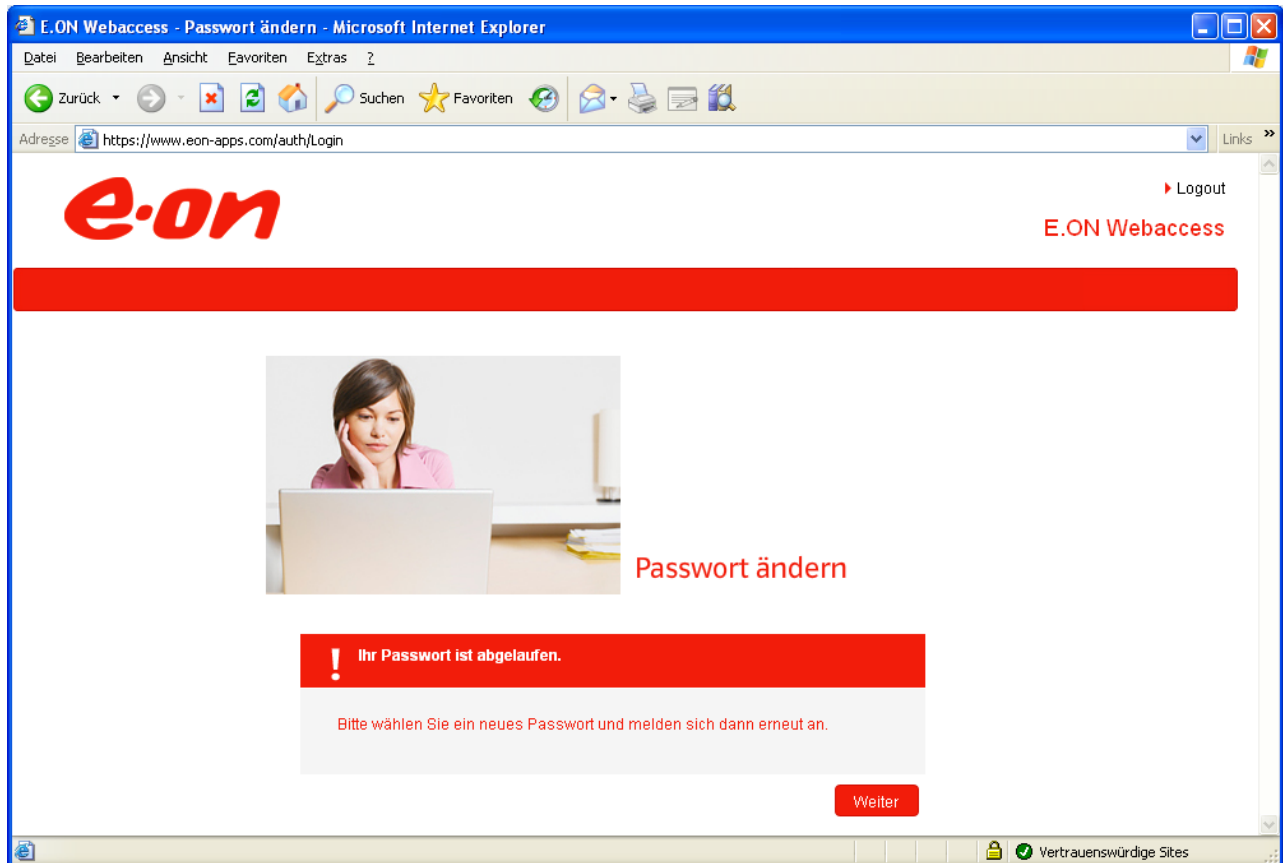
E.ON Webaccess - Passwort ändern - Microsoft Internet Explorer

Datei Bearbeiten Ansicht Favoriten Extras ?

Zurück Suchen Favoriten

Adresse https://www.eon-apps.com/auth/Login

Links »

e·on

Logout

E.ON Webaccess

Passwort ändern

! Ihr Passwort ist abgelaufen.

Bitte wählen Sie ein neues Passwort und melden sich dann erneut an.

Weiter

Vertrauenswürdige Sites